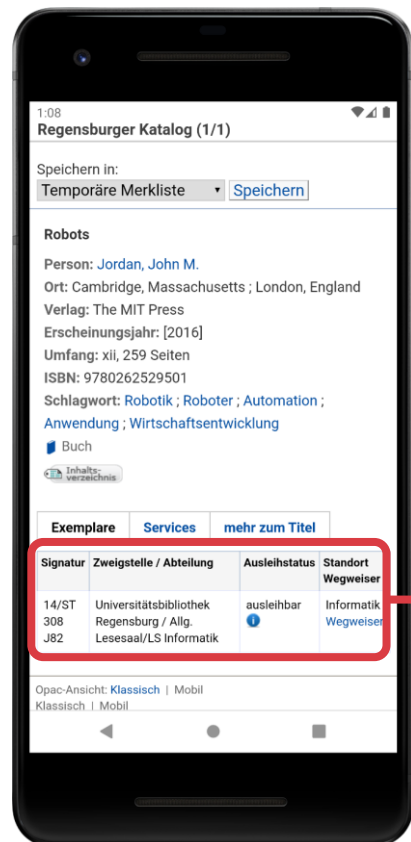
1:08

Regensburger Katalog (1/1)

Speichern in:
Temporäre Merkliste ▾ Speichern

Robots

Person: Jordan, John M.
Ort: Cambridge, Massachusetts ; London, England
Verlag: The MIT Press
Erscheinungsjahr: [2016]
Umfang: xii, 259 Seiten
ISBN: 9780262529501
Schlagwort: Robotik ; Roboter ; Automation ; Anwendung ; Wirtschaftsentwicklung

Buch

Inhalts-verzeichnis

Exemplare | Services | mehr zum Titel

| Signatur | Zweigstelle / Abteilung | Ausleihstatus | Standort Wegweiser |
|---|---|---|---|
| 14/ST 308 J82 | Universitätsbibliothek Regensburg / Allg. Lesesaal/LS Informatik | ausleihbar | Informatik Wegweiser |

Opac-Ansicht: Klassisch | Mobil
Klassisch | Mobil